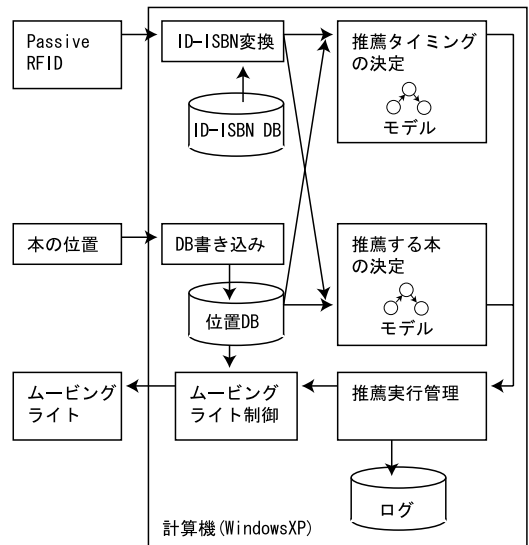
Passive RFID

ID-ISBN変換

ID-ISBN DB

推薦タイミングの決定

モデル

本の位置

DB書き込み

位置DB

推薦する本の決定

モデル

ムービングライト

ムービングライト制御

推薦実行管理

ログ

計算機(WindowsXP)